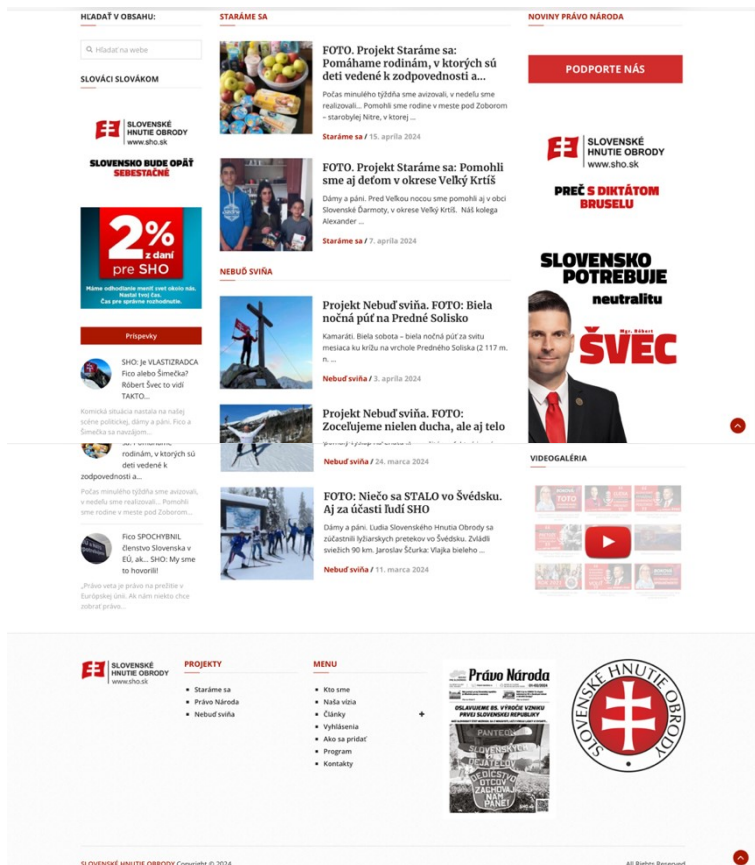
HĽADAŤ V OBSAHU:

Hľadať na webe

SLOVÁCI SLOVÁKOM

SLOVENSKÉ HNUTIE OBRODY
www.sho.sk

SLOVENSKO BUDE OPÄŤ SEBESTAČNÉ

2% z daní pre SHO

Máme odhodlanie meniť svet okolo nás. Nastal tvoj čas. Čas pre správne rozhodnutie.

Príspevky

SHO: Je VLASTIZRADCA Fico alebo Šimečka? Róbert Švec to vidí TAKTO...

Komická situácia nastala na našej scéne politickej, dámy a páni. Fico a Šimečka sa navzájom...

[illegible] rodinám, v ktorých sú deti vedené k zodpovednosti a...

Počas minulého týždňa sme avizovali, v nedeľu sme realizovali... Pomohli sme rodine v meste pod Zoborom...

Fico SPOCHYBNIL členstvo Slovenska v EÚ, ak... SHO: My sme to hovorili!

„Právo veta je právo na prežitie v Európskej únii. Ak nám niekto chce zobrať právo...

STARÁME SA

FOTO. Projekt Staráme sa: Pomáhame rodinám, v ktorých sú deti vedené k zodpovednosti a...

Počas minulého týždňa sme avizovali, v nedeľu sme realizovali... Pomohli sme rodine v meste pod Zoborom – starobylej Nitre, v ktorej ...

Staráme sa / 15. apríla 2024

FOTO. Projekt Staráme sa: Pomohli sme aj deťom v okrese Veľký Krtíš

Dámy a páni. Pred Veľkou nocou sme pomohli aj v obci Slovenské Ďarmoty, v okrese Veľký Krtíš. Náš kolega Alexander ...

Staráme sa / 7. apríla 2024

NEBUĎ SVIŇA

Projekt Nebuď sviňa. FOTO: Biela nočná púť na Predné Solisko

Kamaráti. Biela sobota – biela nočná púť za svitu mesiaca ku krížu na vrchole Predného Soliska (2 117 m. n. ...

Nebuď sviňa / 3. apríla 2024

Projekt Nebuď sviňa. FOTO: Zocеľujeme nielen ducha, ale aj telo

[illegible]

Nebuď sviňa / 24. marca 2024

FOTO: Niečo sa STALO vo Švédsku. Aj za účasti ľudí SHO

Dámy a páni. Ľudia Slovenského Hnutia Obrody sa zúčastnili lyžiarskych pretekov vo Švédsku. Zvládli sviežich 90 km. Jaroslav Šćurka: Vlajka bieleho ...

Nebuď sviňa / 11. marca 2024

NOVINY PRÁVO NÁRODA

PODPORTE NÁS

SLOVENSKÉ HNUTIE OBRODY
www.sho.sk

PREČ S DIKTÁTOM BRUSELU

SLOVENSKO POTREBUJE neutralitu

Mgr. Róbert ŠVEC

VIDEOGALÉRIA

SLOVENSKÉ HNUTIE OBRODY
www.sho.sk

PROJEKTY
Staráme sa
Právo Národa
Nebuď sviňa

MENU
Kto sme
Naša vízia
Články
Vyhlásenia
Ako sa pridať
Program
Kontakty

Právo Národa
OSLAVUJEME 85. VÝROČIE VZNIKU PRVEJ SLOVENSKEJ REPUBLIKY
PANTEÓN SLOVENSKÝCH DEJATEĽOV
DEDIČSTVO OTCOV ZACHOVAJ NÁM PANE!

SLOVENSKÉ HNUTIE OBRODY

SLOVENSKÉ HNUTIE OBRODY Copyright © 2024

All Rights Reserved